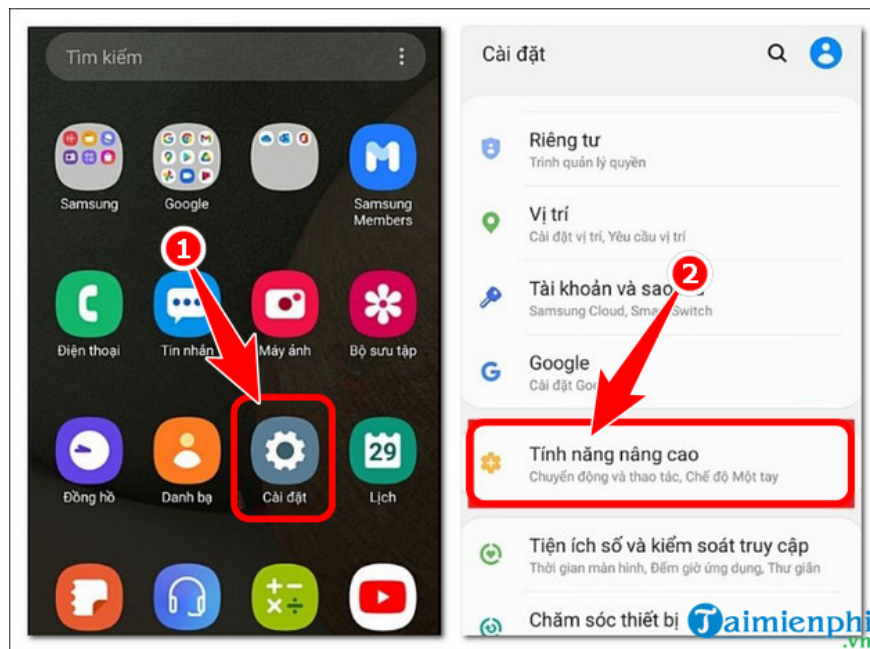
Tìm kiếm

Samsung
Google
Samsung Members

1

Điện thoại
Tin nhắn
Máy ảnh
Bộ sưu tập

Đồng hồ
Danh bạ
Cài đặt
29
Lịch

Cài đặt

Riêng tư
Trình quản lý quyền

Vị trí
Cài đặt vị trí, Yêu cầu vị trí

2

Tài khoản và sao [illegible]
Samsung Cloud, Sma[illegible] Switch

Google
Cài đặt Go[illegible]

Tính năng nâng cao
Chuyển động và thao tác, Chế độ Một tay

Tiện ích số và kiểm soát truy cập
Thời gian màn hình, Đếm giờ ứng dụng, Thư giãn

Chăm sóc thiết bị

Taimienphi
.vn